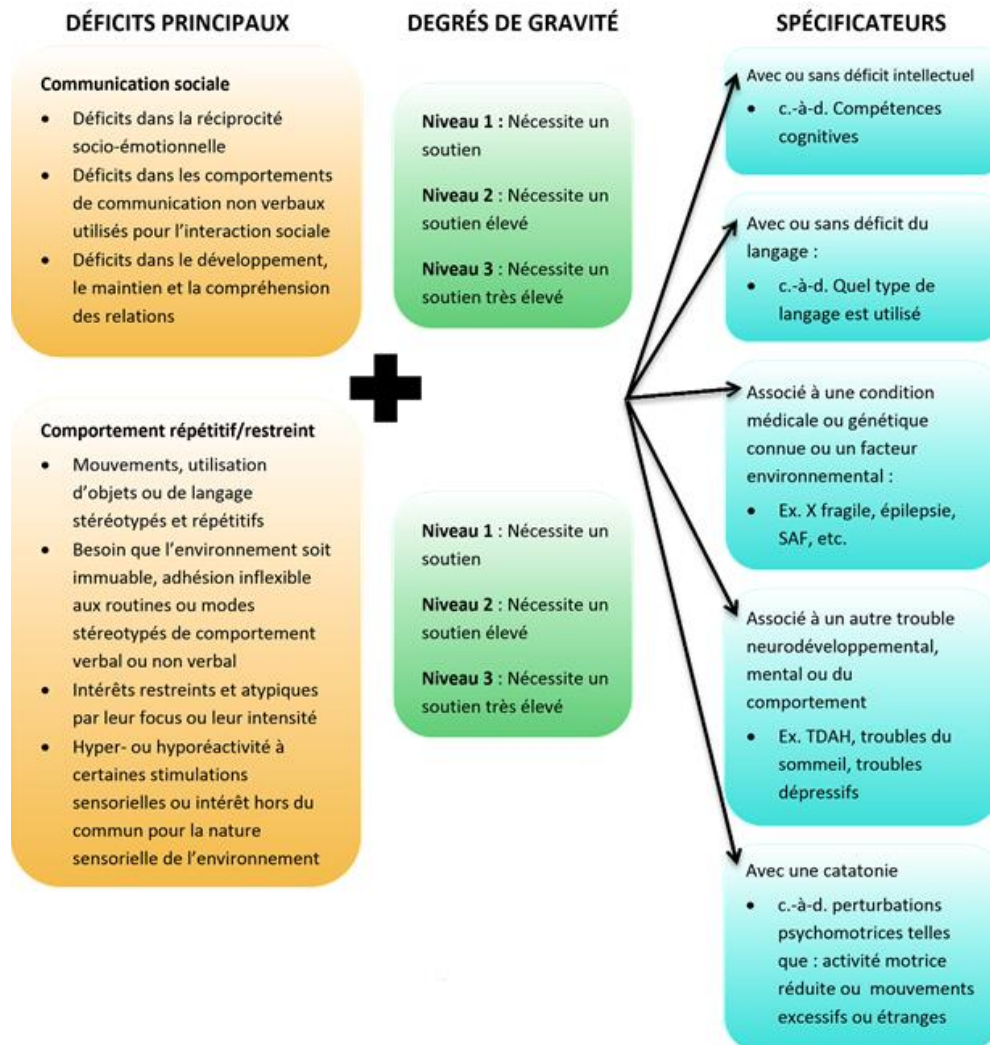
DÉFICITS PRINCIPAUX

Communication sociale
- Déficits dans la réciprocité socio-émotionnelle
- Déficits dans les comportements de communication non verbaux utilisés pour l'interaction sociale
- Déficits dans le développement, le maintien et la compréhension des relations

Comportement répétitif/restreint
- Mouvements, utilisation d'objets ou de langage stéréotypés et répétitifs
- Besoin que l'environnement soit immuable, adhésion inflexible aux routines ou modes stéréotypés de comportement verbal ou non verbal
- Intérêts restreints et atypiques par leur focus ou leur intensité
- Hyper- ou hyporéactivité à certaines stimulations sensorielles ou intérêt hors du commun pour la nature sensorielle de l'environnement

DEGRÉS DE GRAVITÉ

Niveau 1 : Nécessite un soutien

Niveau 2 : Nécessite un soutien élevé

Niveau 3 : Nécessite un soutien très élevé

Niveau 1 : Nécessite un soutien

Niveau 2 : Nécessite un soutien élevé

Niveau 3 : Nécessite un soutien très élevé

SPÉCIFICATEURS

Avec ou sans déficit intellectuel
- c.-à-d. Compétences cognitives

Avec ou sans déficit du langage :
- c.-à-d. Quel type de langage est utilisé

Associé à une condition médicale ou génétique connue ou un facteur environnemental :
- Ex. X fragile, épilepsie, SAF, etc.

Associé à un autre trouble neurodéveloppemental, mental ou du comportement
- Ex. TDAH, troubles du sommeil, troubles dépressifs

Avec une catatonie
- c.-à-d. perturbations psychomotrices telles que : activité motrice réduite ou mouvements excessifs ou étranges